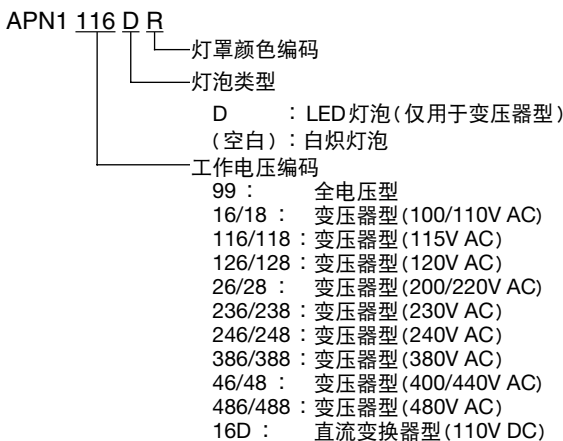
APN1 116 D R

灯罩颜色编码

灯泡类型

D ：LED灯泡（仅用于变压器型）

（空白）：白炽灯泡

工作电压编码

99 ： 全电压型

16/18 ： 变压器型(100/110V AC)

116/118：变压器型(115V AC)

126/128：变压器型(120V AC)

26/28 ： 变压器型(200/220V AC)

236/238：变压器型(230V AC)

246/248：变压器型(240V AC)

386/388：变压器型(380V AC)

46/48 ： 变压器型(400/440V AC)

486/488：变压器型(480V AC)

16D ： 直流变换器型(110V DC)